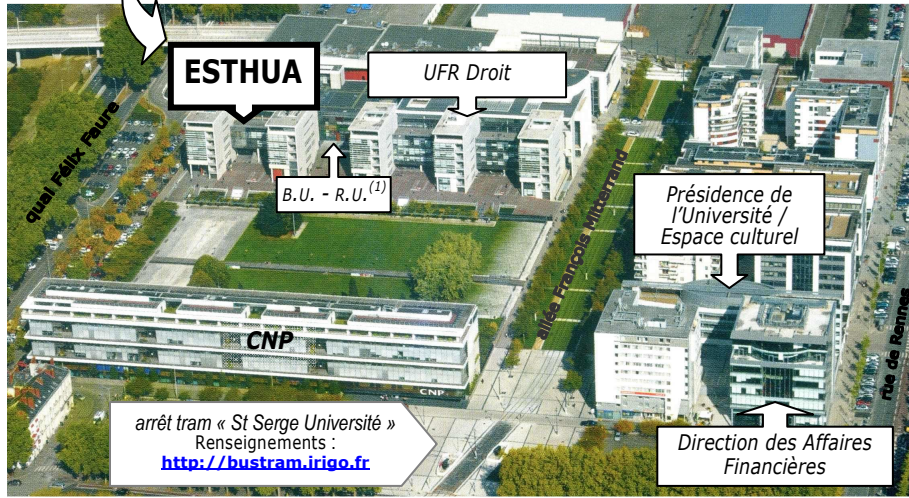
ESTHUA

UFR Droit

quai Félix Faure

B.U. - R.U.$^{(1)}$

allée François Mitterrand

Présidence de l'Université / Espace culturel

CNP

CNP

rue de Rennes

arrêt tram « St Serge Université »
Renseignements :
http://bustram.irigo.fr

Direction des Affaires Financières